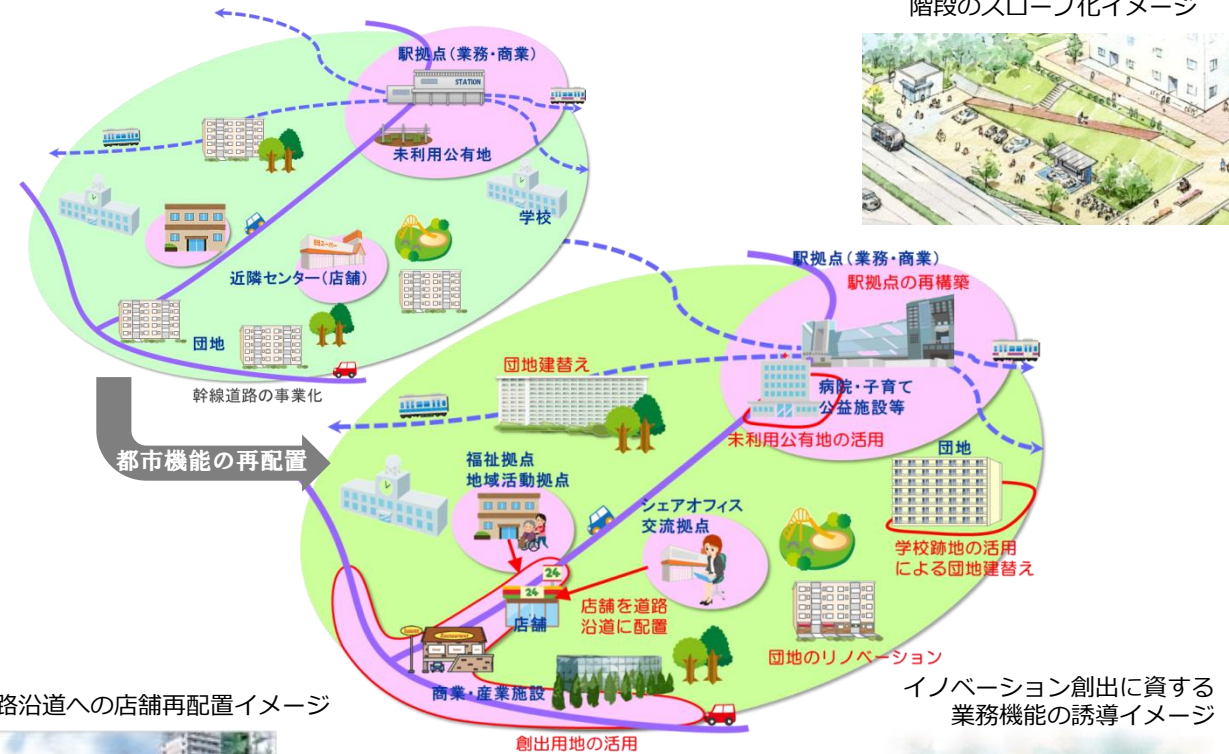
階段のスロープ化イメージ

駅拠点（業務・商業）
STATION
未利用公有地
学校
近隣センター（店舗）
団地
幹線道路の事業化

都市機能の再配置

駅拠点（業務・商業）
駅拠点の再構築
団地建替え
病院・子育て
公益施設等
未利用公有地の活用
団地
福祉拠点
地域活動拠点
シェアオフィス
交流拠点
学校跡地の活用
による団地建替え
24
店舗
店舗を道路
沿道に配置
団地のリノベーション
商業・産業施設
創出用地の活用

路沿道への店舗再配置イメージ

イノベーション創出に資する
業務機能の誘導イメージ